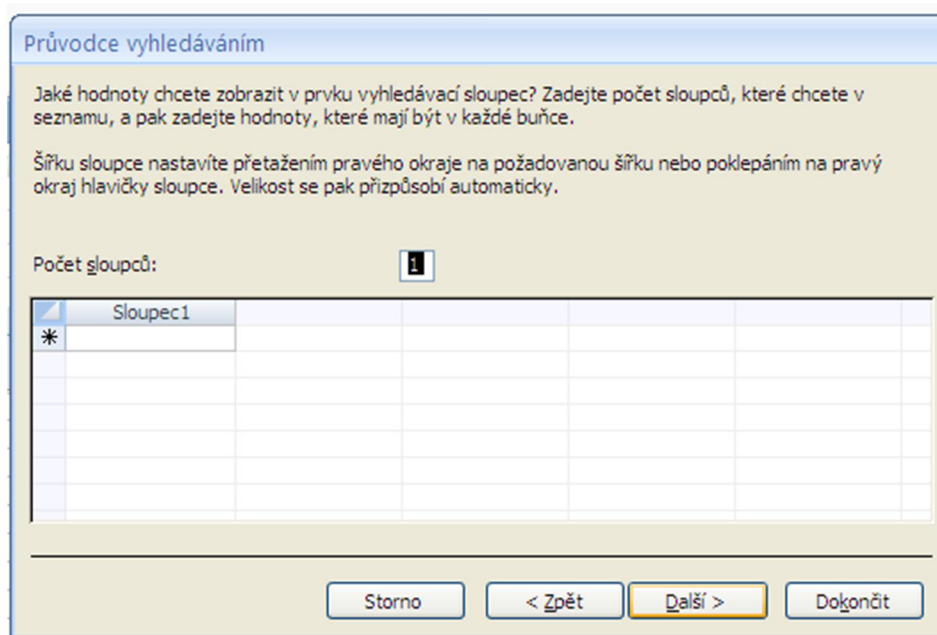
Průvodce vyhledáváním

Jaké hodnoty chcete zobrazit v prvku vyhledávací sloupec? Zadejte počet sloupců, které chcete v seznamu, a pak zadejte hodnoty, které mají být v každé buňce.

Šířku sloupce nastavíte přetažením pravého okraje na požadovanou šířku nebo poklepáním na pravý okraj hlavičky sloupce. Velikost se pak přizpůsobí automaticky.

Počet sloupců: 1

| | Sloupec1 |
|---|---|
| * | |

Storno
< Zpět
Další >
Dokončit